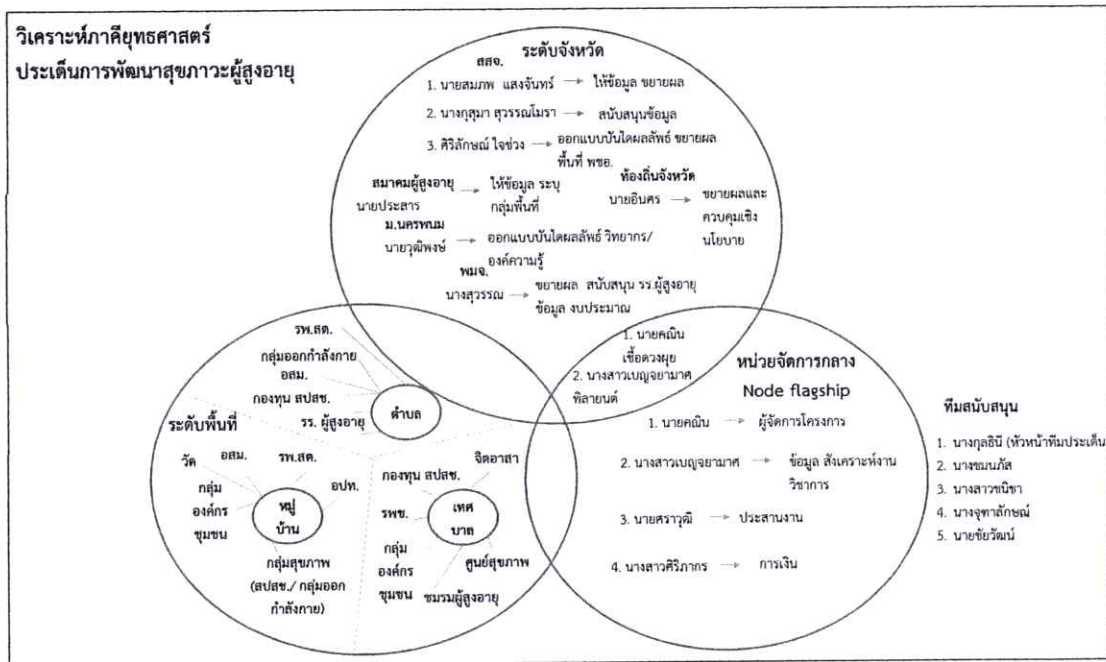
วิเคราะห์ภาคียุทธศาสตร์
ประเด็นการพัฒนาสุขภาวะผู้สูงอายุ

ระดับจังหวัด
สสจ.
1. นายสมภพ แสงจันทร์ → ให้ข้อมูล ขยายผล
2. นางกุสุมา สุวรรณโมรา → สนับสนุนข้อมูล
3. ศิริลักษณ์ ใจช่วง → ออกแบบบันไดผลลัพธ์ ขยายผลพื้นที่ พชอ.

สมาคมผู้สูงอายุ
นายประสาร → ให้ข้อมูล ระบุกลุ่มพื้นที่

ท้องถิ่นจังหวัด
นายอินศร → ขยายผลและควบคุมเชิงนโยบาย

ม.นครพนม
นายวุฒิพงษ์ → ออกแบบบันไดผลลัพธ์ วิทยากร/องค์ความรู้

พมจ.
นางสุวรรณ → ขยายผล สนับสนุน รร.ผู้สูงอายุ ข้อมูล งบประมาณ

1. นายคณิน เชื้อดวงผุย
2. นางสาวเบญจยามาศ พิลายนต์

หน่วยจัดการกลาง
Node flagship
1. นายคณิน → ผู้จัดการโครงการ
2. นางสาวเบญจยามาศ → ข้อมูล สังเคราะห์งานวิชาการ
3. นายศราวุฒิ → ประสานงาน
4. นางสาวศิริภากร → การเงิน

ทีมสนับสนุน
1. นางกุลธินี (หัวหน้าทีมประเด็น
2. นางชมนภัส
3. นางสาวขนิษา
4. นางจุฑาลักษณ์
5. นายชัยวัฒน์

ระดับพื้นที่
รพ.สต.
กลุ่มออกกำลังกาย
อสม.
กองทุน สปสช.
รร. ผู้สูงอายุ
ตำบล

วัด
อสม.
รพ.สต.
อปท.
กลุ่มองค์กรชุมชน
หมู่บ้าน
กลุ่มสุขภาพ (สปสช./ กลุ่มออกกำลังกาย)

กองทุน สปสช.
จิตอาสา
รพช.
เทศบาล
กลุ่มองค์กรชุมชน
ศูนย์สุขภาพ
ชมรมผู้สูงอายุ